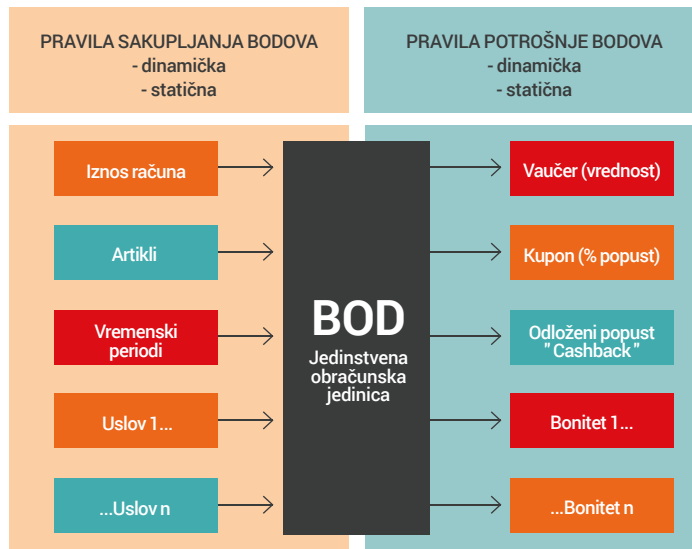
PRAVILA SAKUPLJANJA BODOVA
- dinamička
- statična

PRAVILA POTROŠNJE BODOVA
- dinamička
- statična

Iznos računa

Artikli

Vremenski periodi

Uslov 1...

...Uslov n

BOD

Jedinstvena obračunska jedinica

Vaučer (vrednost)

Kupon (% popust)

Odloženi popust "Cashback"

Bonitet 1...

...Bonitet n